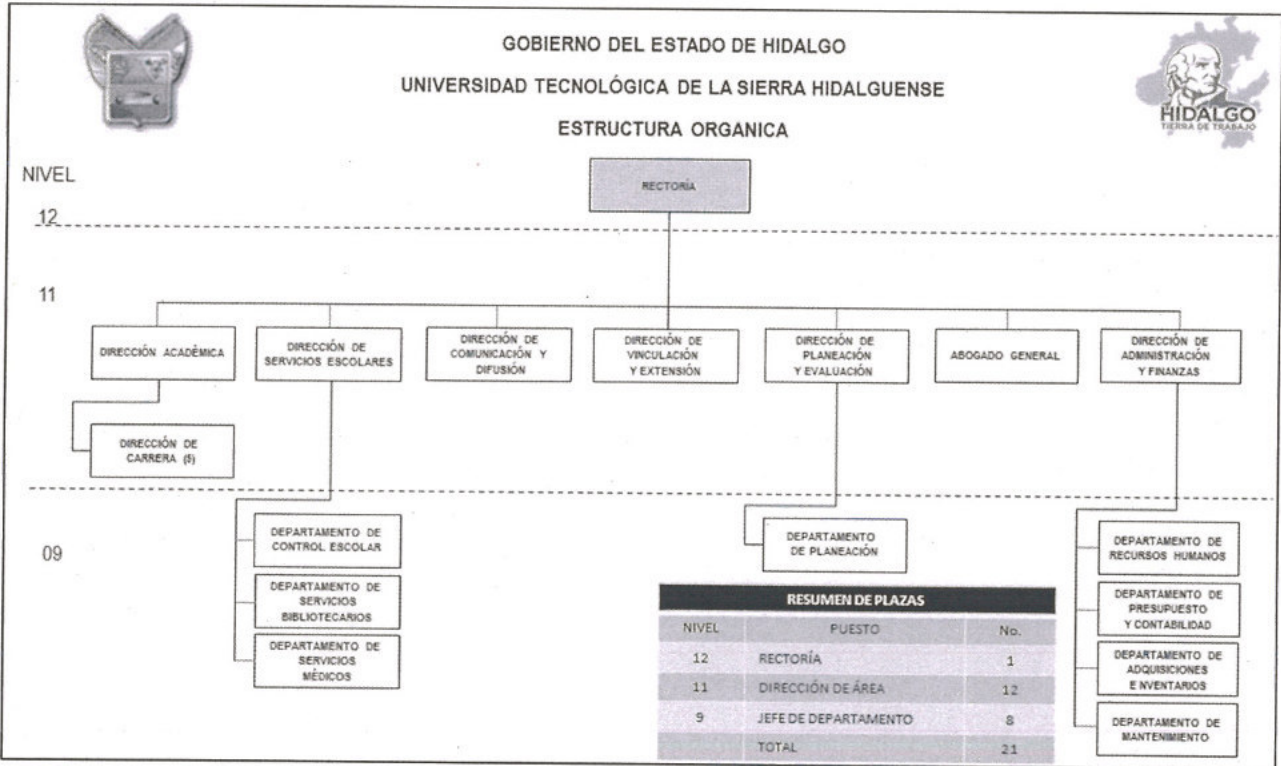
GOBIERNO DEL ESTADO DE HIDALGO

UNIVERSIDAD TECNOLÓGICA DE LA SIERRA HIDALGUENSE

ESTRUCTURA ORGANICA

HIDALGO
TIERRA DE TRABAJO

NIVEL

RECTORÍA

12

11

DIRECCIÓN ACADÉMICA

DIRECCIÓN DE SERVICIOS ESCOLARES

DIRECCIÓN DE COMUNICACIÓN Y DIFUSIÓN

DIRECCIÓN DE VINCULACIÓN Y EXTENSIÓN

DIRECCIÓN DE PLANEACIÓN Y EVALUACIÓN

ABOGADO GENERAL

DIRECCIÓN DE ADMINISTRACIÓN Y FINANZAS

DIRECCIÓN DE CARRERA (5)

09

DEPARTAMENTO DE CONTROL ESCOLAR

DEPARTAMENTO DE SERVICIOS BIBLIOTECARIOS

DEPARTAMENTO DE SERVICIOS MÉDICOS

DEPARTAMENTO DE PLANEACIÓN

DEPARTAMENTO DE RECURSOS HUMANOS

DEPARTAMENTO DE PRESUPUESTO Y CONTABILIDAD

DEPARTAMENTO DE ADQUISICIONES E NVENTARIOS

DEPARTAMENTO DE MANTENIMIENTO

RESUMEN DE PLAZAS

| NIVEL | PUESTO | No. |
|---|---|---|
| 12 | RECTORÍA | 1 |
| 11 | DIRECCIÓN DE ÁREA | 12 |
| 9 | JEFE DE DEPARTAMENTO | 8 |
| | TOTAL | 21 |